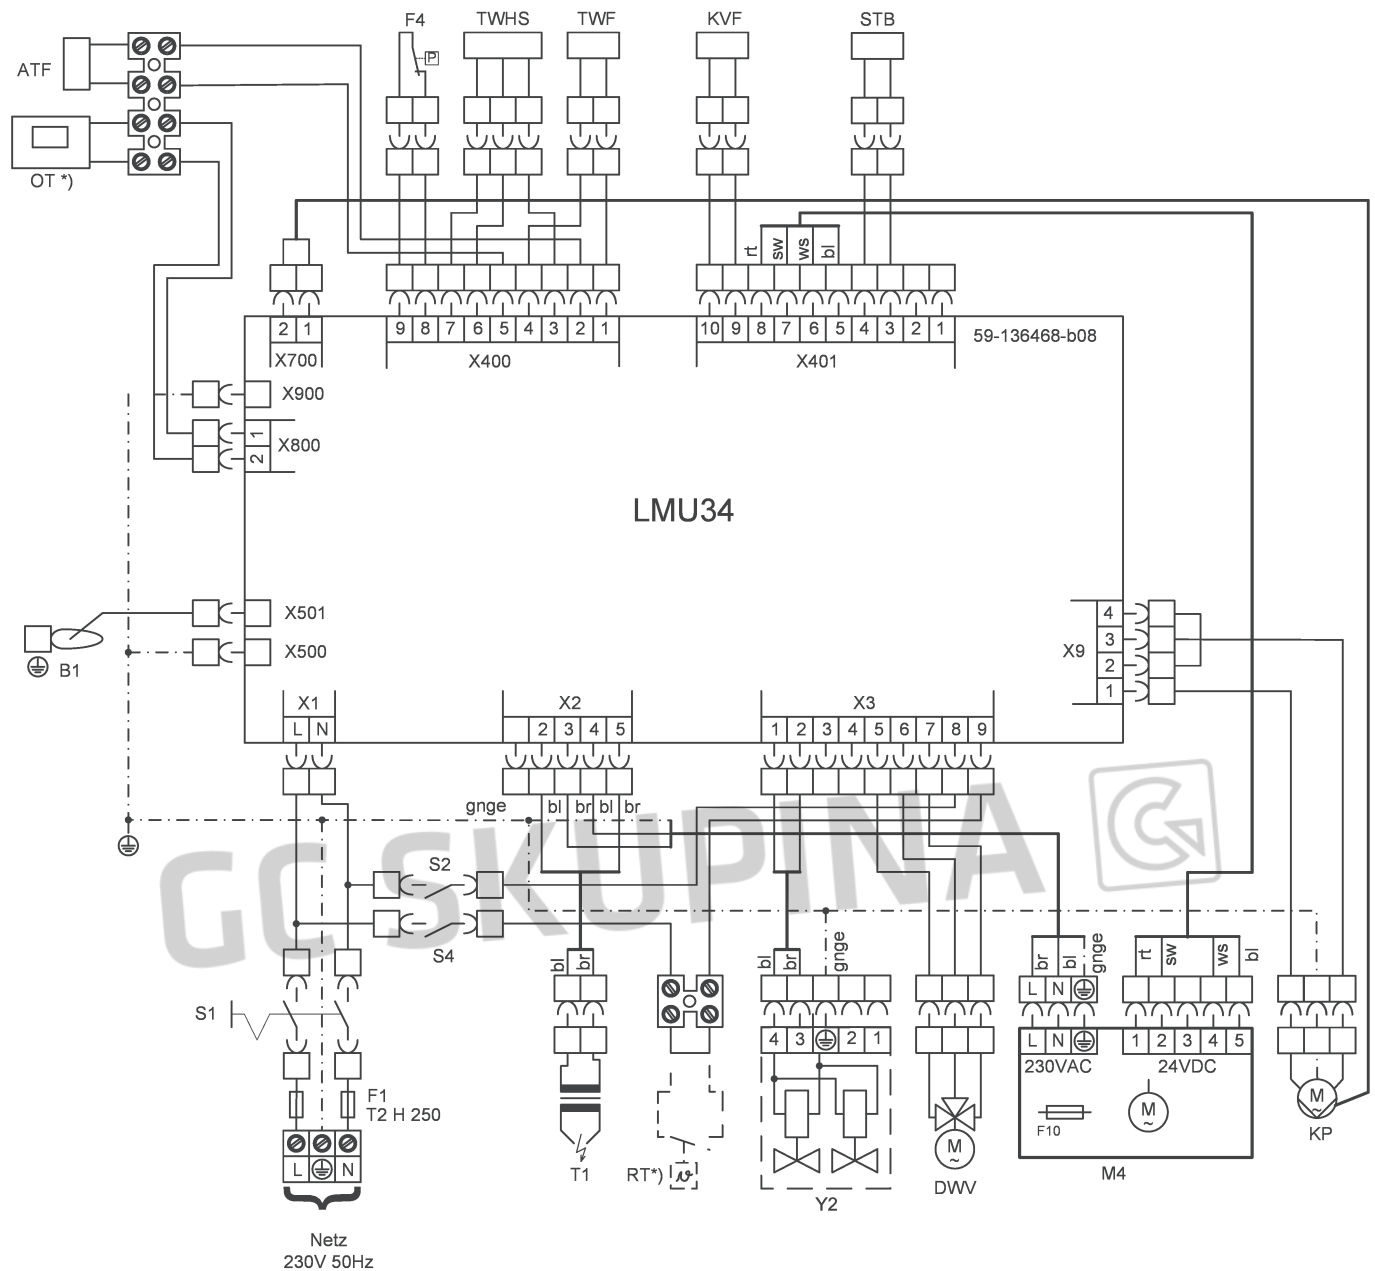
ATF

OT *)

F4

P

TWHS

TWF

KVF

STB

rt sw ws bl

2 1
X700

9 8 7 6 5 4 3 2 1
X400

10 9 8 7 6 5 4 3 2 1
X401

59-136468-b08

X900

1 2
X800

LMU34

X501

X500

B1

4 3 2 1
X9

X1
L N

X2
2 3 4 5

X3
1 2 3 4 5 6 7 8 9

gnge bl br bl br

S2

S4

S1

F1
T2 H 250

L N

Netz
230V 50Hz

bl br

T1

RT*)

bl br gnge

4 3 2 1

Y2

M

DWV

br bl gnge
L N

rt sw ws bl

L N
230VAC

1 2 3 4 5
24VDC

F10

M

M4

M

KP

GC SKUPINA